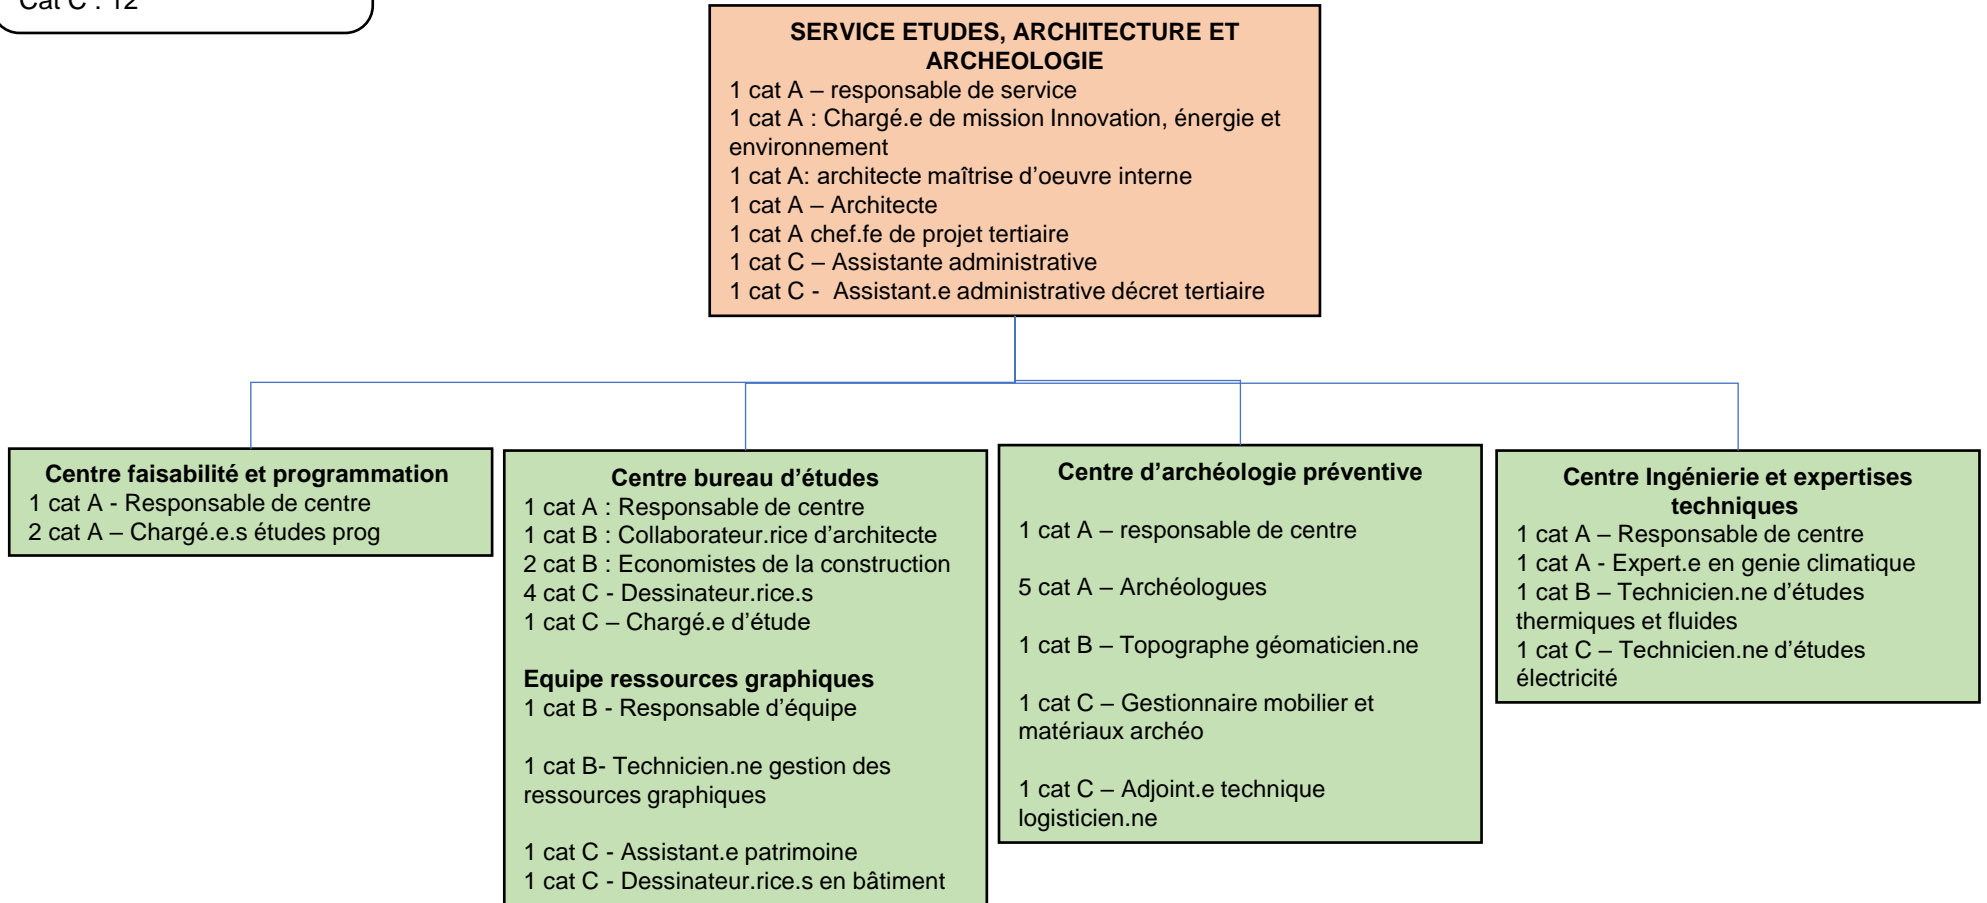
Cat C : 12

SERVICE ETUDES, ARCHITECTURE ET ARCHEOLOGIE
1 cat A – responsable de service
1 cat A : Chargé.e de mission Innovation, énergie et environnement
1 cat A: architecte maîtrise d'oeuvre interne
1 cat A – Architecte
1 cat A chef.fe de projet tertiaire
1 cat C – Assistante administrative
1 cat C - Assistant.e administrative décret tertiaire

Centre faisabilité et programmation
1 cat A - Responsable de centre
2 cat A – Chargé.e.s études prog

Centre bureau d'études
1 cat A : Responsable de centre
1 cat B : Collaborateur.rice d'architecte
2 cat B : Economistes de la construction
4 cat C - Dessinateur.rice.s
1 cat C – Chargé.e d'étude

Equipe ressources graphiques
1 cat B - Responsable d'équipe

1 cat B- Technicien.ne gestion des ressources graphiques

1 cat C - Assistant.e patrimoine
1 cat C - Dessinateur.rice.s en bâtiment

Centre d'archéologie préventive

1 cat A – responsable de centre

5 cat A – Archéologues

1 cat B – Topographe géomaticien.ne

1 cat C – Gestionnaire mobilier et matériaux archéo

1 cat C – Adjoint.e technique logisticien.ne

Centre Ingénierie et expertises techniques
1 cat A – Responsable de centre
1 cat A - Expert.e en genie climatique
1 cat B – Technicien.ne d'études thermiques et fluides
1 cat C – Technicien.ne d'études électricité